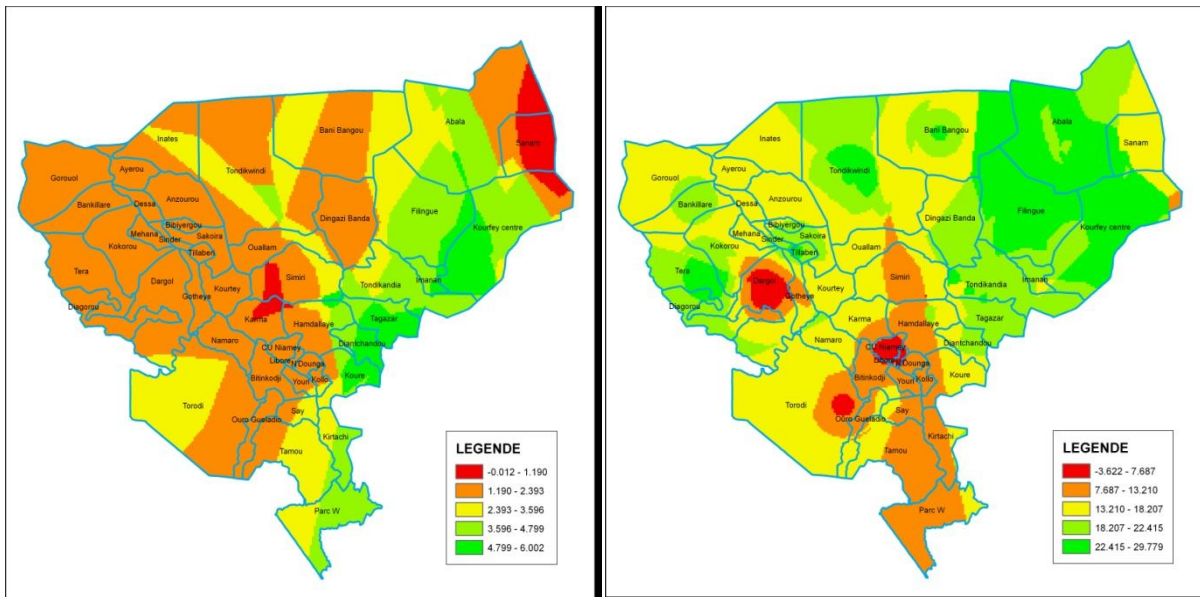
Inates
Bani Bangou
Abala
Sanam
Gorouol
Ayerou
Tondikwindi
Anzourou
Bankilare
Dessa
Dingazi Banda
Filingue
Kourfey centre
Bibiyergou
Mehana
Sakoira
Kokorou
Sinder
Tillaberi
Ouallam
Tera
Simiri
Dargol
Kourtey
Tondikandia
Imanan
Gotheye
Diagorou
Karma
Tagazar
Hamdallaye
Namaro
Diantchandou
CU Niamey
Libore
N'Dounga
Bitinkodji
Youri
Kollo
Koure
Torodi
Say
Ouro-Gueladio
Kirtachi
Tamou
Parc W

LEGENDE
-0.012 - 1.190
1.190 - 2.393
2.393 - 3.596
3.596 - 4.799
4.799 - 6.002

Inates
Bani Bangou
Abala
Sanam
Gorouol
Ayerou
Tondikwindi
Anzourou
Bankilare
Dessa
Dingazi Banda
Filingue
Bibiyergou
Kourfey centre
Mehana
Sakoira
Kokorou
Sinder
Tillaberi
Ouallam
Tera
Simiri
Dargol
Gotheye
Kourtey
Tondikandia
Imanan
Diagorou
Karma
Hamdallaye
Tagazar
Namaro
Diantchandou
CU Niamey
Libore
N'Dounga
Bitinkodji
Youri
Kollo
Koure
Torodi
Say
Ouro-Gueladio
Kirtachi
Tamou
Parc W

LEGENDE
-3.622 - 7.687
7.687 - 13.210
13.210 - 18.207
18.207 - 22.415
22.415 - 29.779